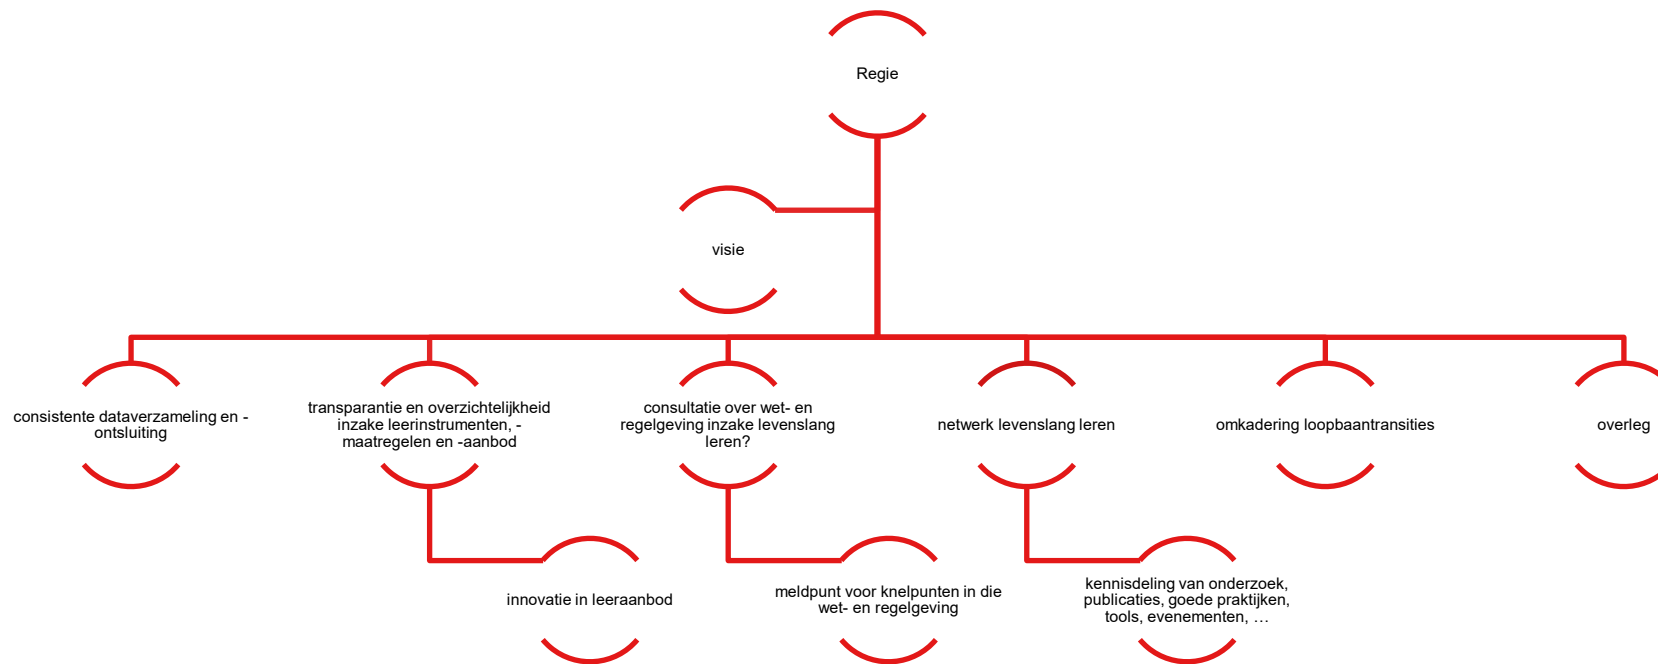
Regie

visie

consistente dataverzameling en -ontsluiting

transparantie en overzichtelijkheid inzake leerinstrumenten, -maatregelen en -aanbod

consultatie over wet- en regelgeving inzake levenslang leren?

netwerk levenslang leren

omkadering loopbaantransities

overleg

innovatie in leeraanbod

meldpunt voor knelpunten in die wet- en regelgeving

kennisdeling van onderzoek, publicaties, goede praktijken, tools, evenementen, …